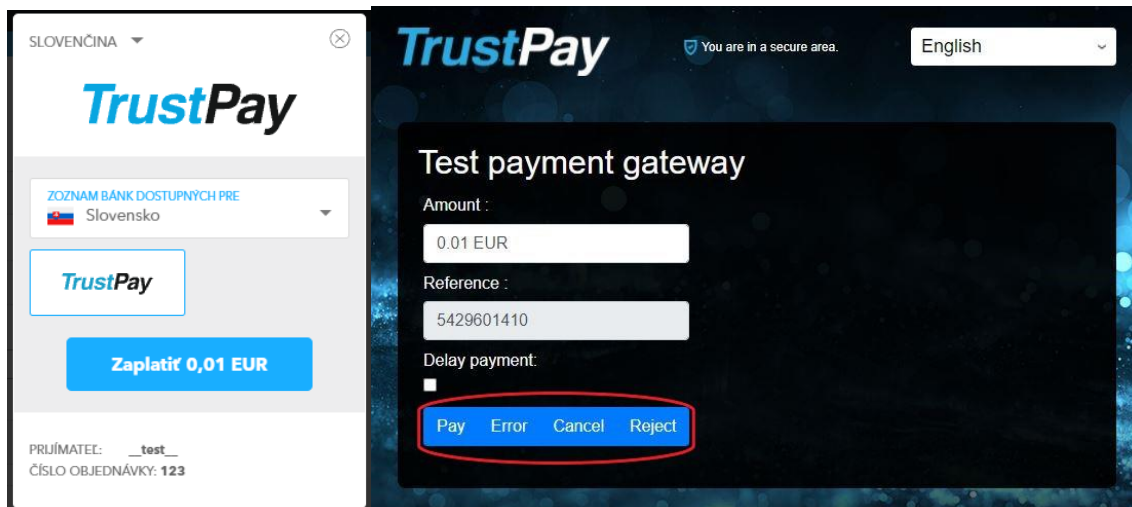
SLOVENČINA

TrustPay

ZOZNAM BÁNK DOSTUPNÝCH PRE
Slovensko

TrustPay

Zaplatiť 0,01 EUR

PRIJÍMATEĽ: __test__
ČÍSLO OBJEDNÁVKY: 123

TrustPay

You are in a secure area.

English

Test payment gateway

Amount :

0.01 EUR

Reference :

5429601410

Delay payment:

Pay Error Cancel Reject